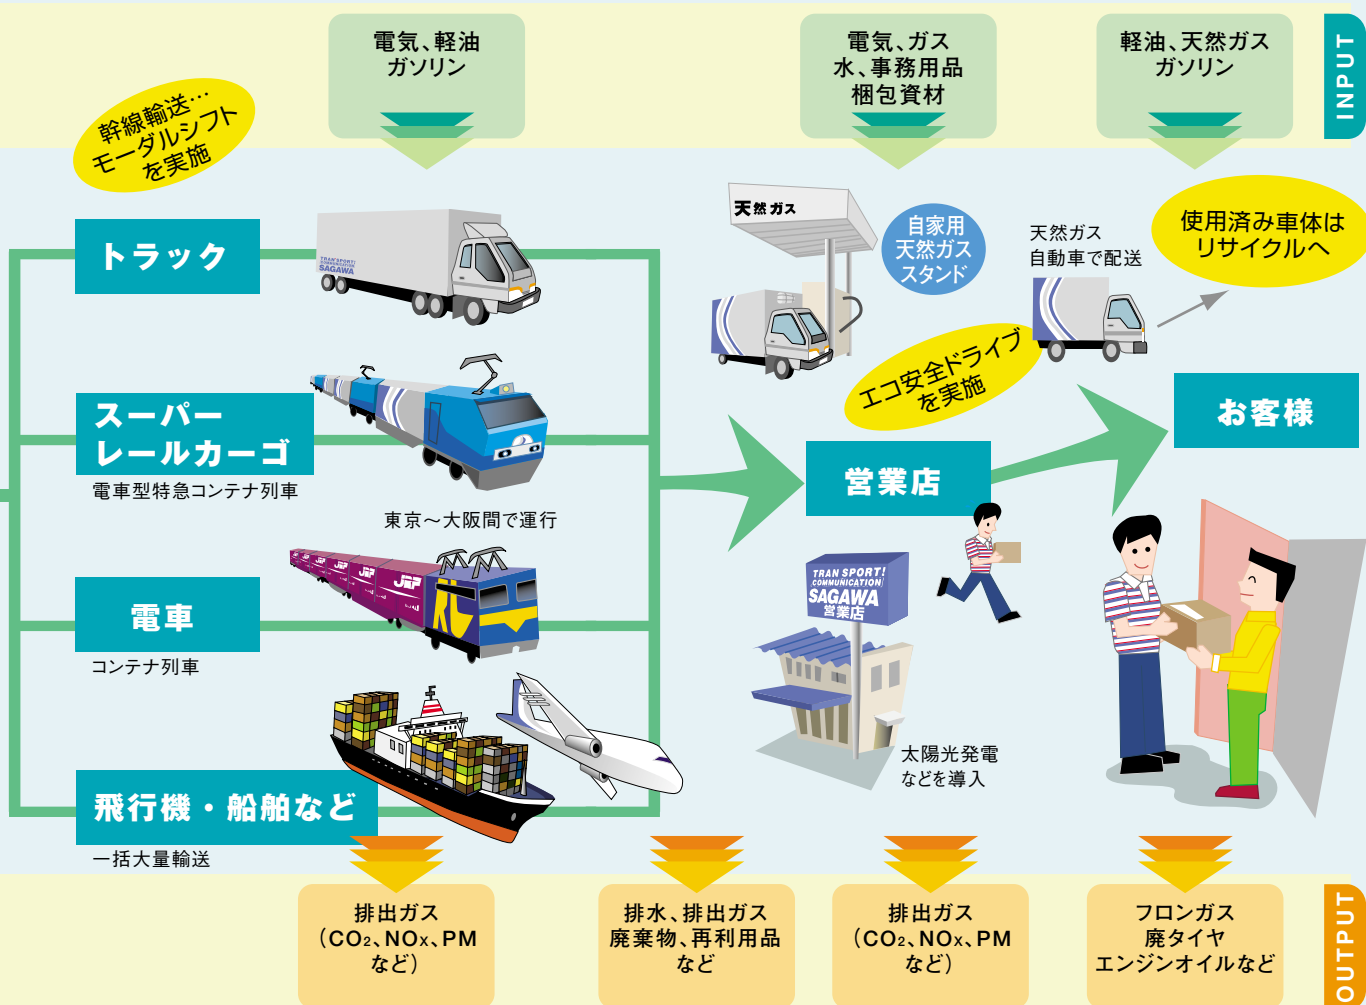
電気、軽油
ガソリン

電気、ガス
水、事務用品
梱包資材

軽油、天然ガス
ガソリン

INPUT

幹線輸送…
モーダルシフト
を実施

トラック

TRANSPORT COMMUNICATION SAGAWA

天然ガス

自家用
天然ガス
スタンド

天然ガス
自動車で配送

使用済み車体は
リサイクルへ

スーパー
レールカーゴ
電車型特急コンテナ列車

東京～大阪間で運行

エコ安全ドライブ
を実施

お客様

営業店

TRAN SPORT!
COMMUNICATION
SAGAWA
営業店

電車
コンテナ列車

JR

太陽光発電
などを導入

飛行機・船舶など
一括大量輸送

排出ガス
（$CO_2$、$NO_x$、PM
など）

排水、排出ガス
廃棄物、再利用品
など

排出ガス
（$CO_2$、$NO_x$、PM
など）

フロンガス
廃タイヤ
エンジンオイルなど

OUTPUT